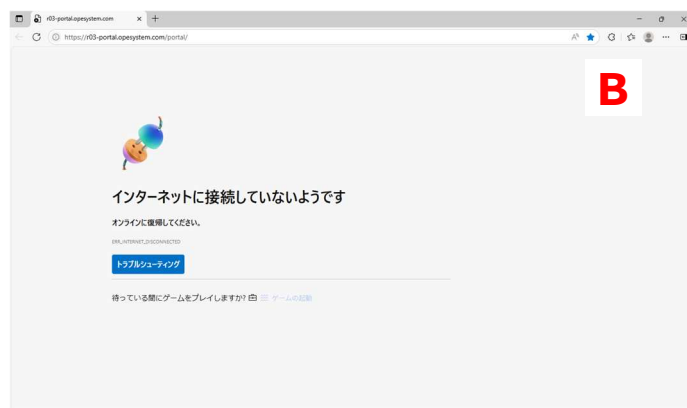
r03-portal.opesystem.com

https://r03-portal.opesystem.com/portal/

B

インターネットに接続していないようです

オンラインに復帰してください。

ERR_INTERNET_DISCONNECTED

トラブルシューティング

待っている間にゲームをプレイしますか? ゲームの起動